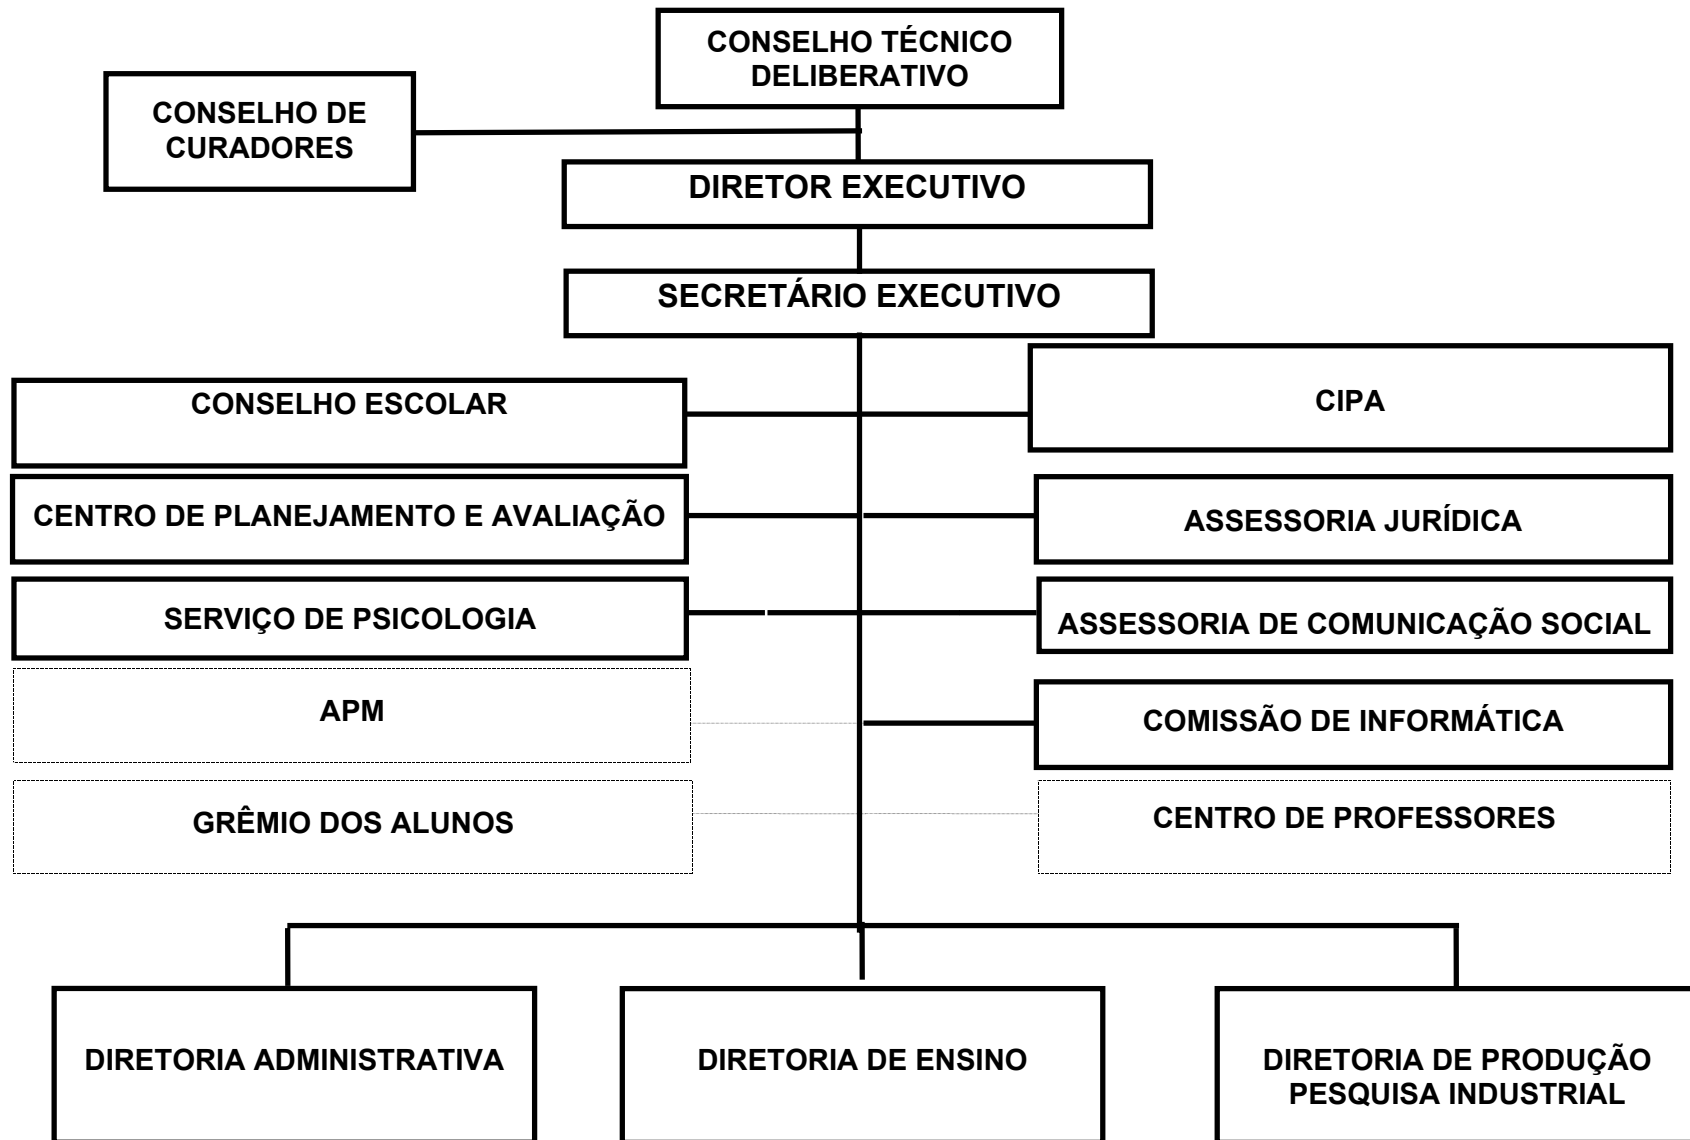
CONSELHO TÉCNICO DELIBERATIVO

CONSELHO DE CURADORES

DIRETOR EXECUTIVO

SECRETÁRIO EXECUTIVO

CONSELHO ESCOLAR

CIPA

CENTRO DE PLANEJAMENTO E AVALIAÇÃO

ASSESSORIA JURÍDICA

SERVIÇO DE PSICOLOGIA

ASSESSORIA DE COMUNICAÇÃO SOCIAL

APM

COMISSÃO DE INFORMÁTICA

GRÊMIO DOS ALUNOS

CENTRO DE PROFESSORES

DIRETORIA ADMINISTRATIVA

DIRETORIA DE ENSINO

DIRETORIA DE PRODUÇÃO PESQUISA INDUSTRIAL